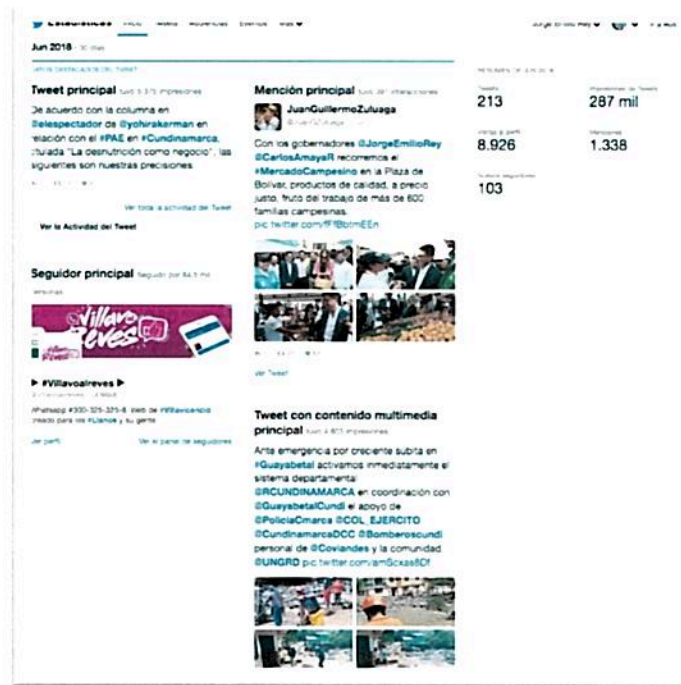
Estadísticas Inicio Tweets Audiencias Eventos Más

Jorge Emilio Rey

Jun 2018 · 30 días

DATOS DESTACADOS DEL TWEET

Tweet principal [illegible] impresiones

De acuerdo con la columna en @elespectador de @yohirakerman en relación con el #PAE en #Cundinamarca, titulada "La desnutrición como negocio", las siguientes son nuestras precisiones

Ver toda la actividad del Tweet

Ver la Actividad del Tweet

Seguidor principal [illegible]

Villavo al reves

▶ #Villavoalreves ▶

Whatsapp #300-325-325-8. Web de #Villavoenvio creado para los #Llanos y su gente

Ver perfil

Ver el panel de seguidores

Mención principal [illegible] interacciones

JuanGuillermoZuluaga

Con los gobernadores @JorgeEmilioRey @CarlosAmayaR recorremos el #MercadoCampesino en la Plaza de Bolívar, productos de calidad, a precio justo, fruto del trabajo de más de 600 familias campesinas. pic.twitter.com/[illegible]

Ver Tweet

Tweet con contenido multimedia principal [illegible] impresiones

Ante emergencia por creciente súbita en #Guayabetal activamos inmediatamente el sistema departamental @RCUNDINAMARCA en coordinación con @GuayabetalCundi el apoyo de @PoliciaCmarca @COL_EJERCITO @CundinamarcaDCC @Bomberoscundi personal de @Coviandes y la comunidad @UNGRD pic.twitter.com/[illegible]

RESUMEN DE JUN 2018

Tweets
213

Impresiones de Tweets
287 mil

Visitas al perfil
8.926

Menciones
1.338

Nuevos seguidores
103